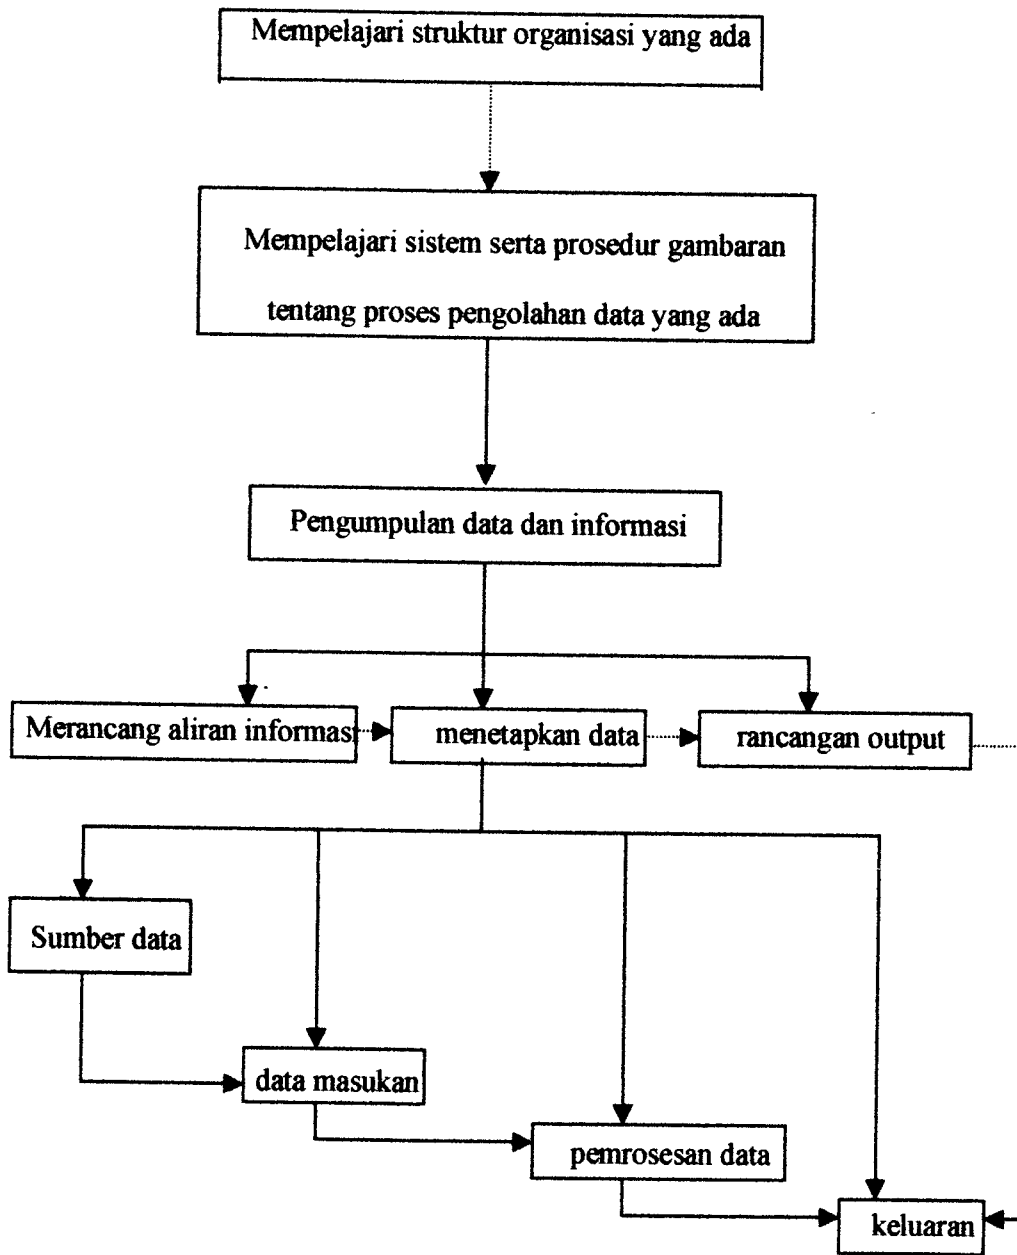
Mempelajari struktur organisasi yang ada

Mempelajari sistem serta prosedur gambaran tentang proses pengolahan data yang ada

Pengumpulan data dan informasi

Merancang aliran informasi

menetapkan data

rancangan output

Sumber data

data masukan

pemrosesan data

keluaran